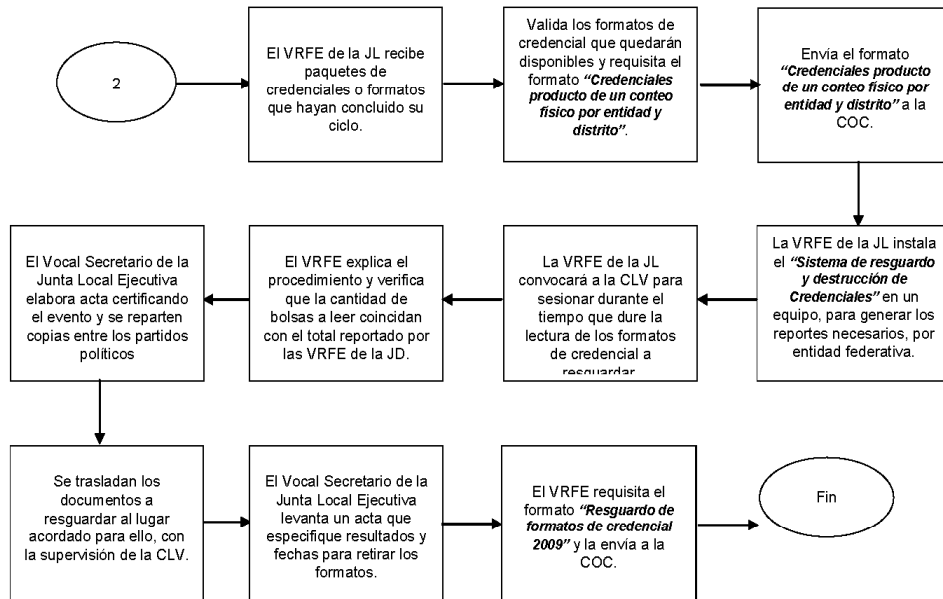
2

El VRFE de la JL recibe paquetes de credenciales o formatos que hayan concluido su ciclo.

Valida los formatos de credencial que quedarán disponibles y requisita el formato ***"Credenciales producto de un conteo físico por entidad y distrito"***.

Envía el formato ***"Credenciales producto de un conteo físico por entidad y distrito"*** a la COC.

La VRFE de la JL instala el ***"Sistema de resguardo y destrucción de Credenciales"*** en un equipo, para generar los reportes necesarios, por entidad federativa.

La VRFE de la JL convocará a la CLV para sesionar durante el tiempo que dure la lectura de los formatos de credencial a resguardar

El VRFE explica el procedimiento y verifica que la cantidad de bolsas a leer coincidan con el total reportado por las VRFE de la JD.

El Vocal Secretario de la Junta Local Ejecutiva elabora acta certificando el evento y se reparten copias entre los partidos políticos

Se trasladan los documentos a resguardar al lugar acordado para ello, con la supervisión de la CLV.

El Vocal Secretario de la Junta Local Ejecutiva levanta un acta que especifique resultados y fechas para retirar los formatos.

El VRFE requisita el formato ***"Resguardo de formatos de credencial 2009"*** y la envía a la COC.

Fin